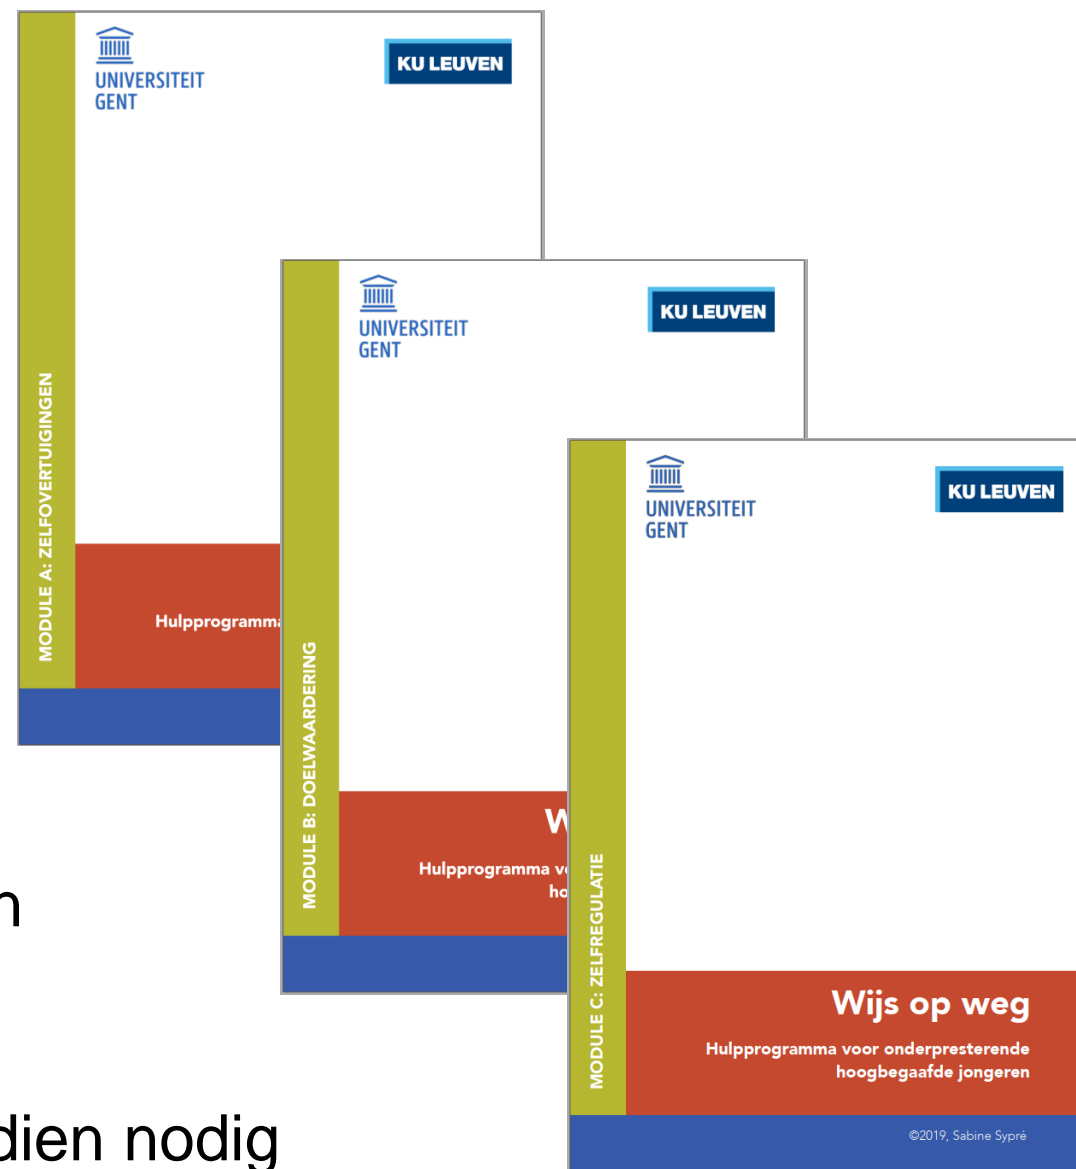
UNIVERSITEIT GENT

KU LEUVEN

MODULE A: ZELFOVERTUIGINGEN

Hulpprogramm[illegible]

UNIVERSITEIT GENT

KU LEUVEN

MODULE B: DOELWAARDERING

W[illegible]

Hulpprogramma v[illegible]

ho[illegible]

n

dien nodig

UNIVERSITEIT GENT

KU LEUVEN

MODULE C: ZELFREGULATIE

Wijs op weg

Hulpprogramma voor onderpresterende hoogbegaafde jongeren

©2019, Sabine Sypré